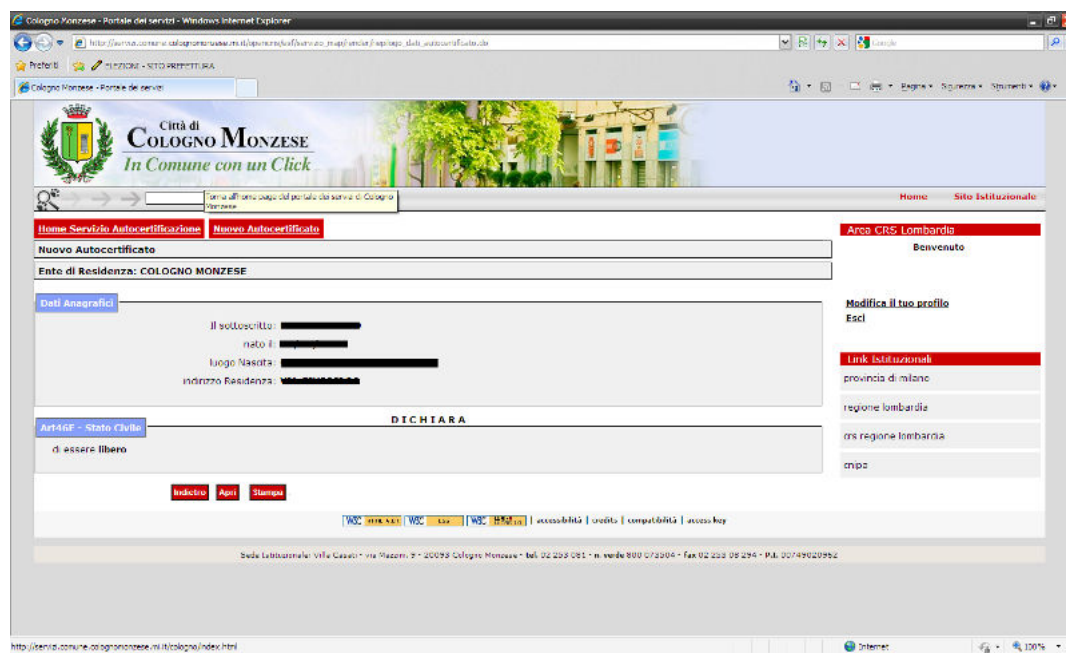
Cologno Monzese - Portale dei servizi - Windows Internet Explorer

http://servizi.comune.colognomonzese.mi.it/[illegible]

Google

Preferiti

ELEZIONI - SITO PREFETTURA

Cologno Monzese - Portale dei servizi

Pagina • Sicurezza • Strumenti •

Città di
Cologno Monzese
In Comune con un Click

Torna all'home page del portale dei servizi di Cologno Monzese

Home

Sito Istituzionale

Home Servizio Autocertificazione

Nuovo Autocertificato

Nuovo Autocertificato

Ente di Residenza: COLOGNO MONZESE

Dati Anagrafici

Il sottoscritto:

nato il:

luogo Nascita:

indirizzo Residenza:

DICHIARA

Art46F - Stato Civile

di essere libero

Indietro

Apri

Stampa

Area CRS Lombardia

Benvenuto

Modifica il tuo profilo

Esci

Link Istituzionali

provincia di milano

regione lombardia

crs regione lombardia

cnipa

W3C XHTML 1.0 | W3C CSS | W3C WAI-AA | accessibilità | credits | compatibilità | access key

Sede Istituzionale: Villa Casati - via Mazzini, 9 - 20093 Cologno Monzese - tel. 02 253 081 - n. verde 800 073504 - fax 02 253 08 294 - P.I. 00749620962

http://servizi.comune.colognomonzese.mi.it/cologno/index.html

Internet

100%